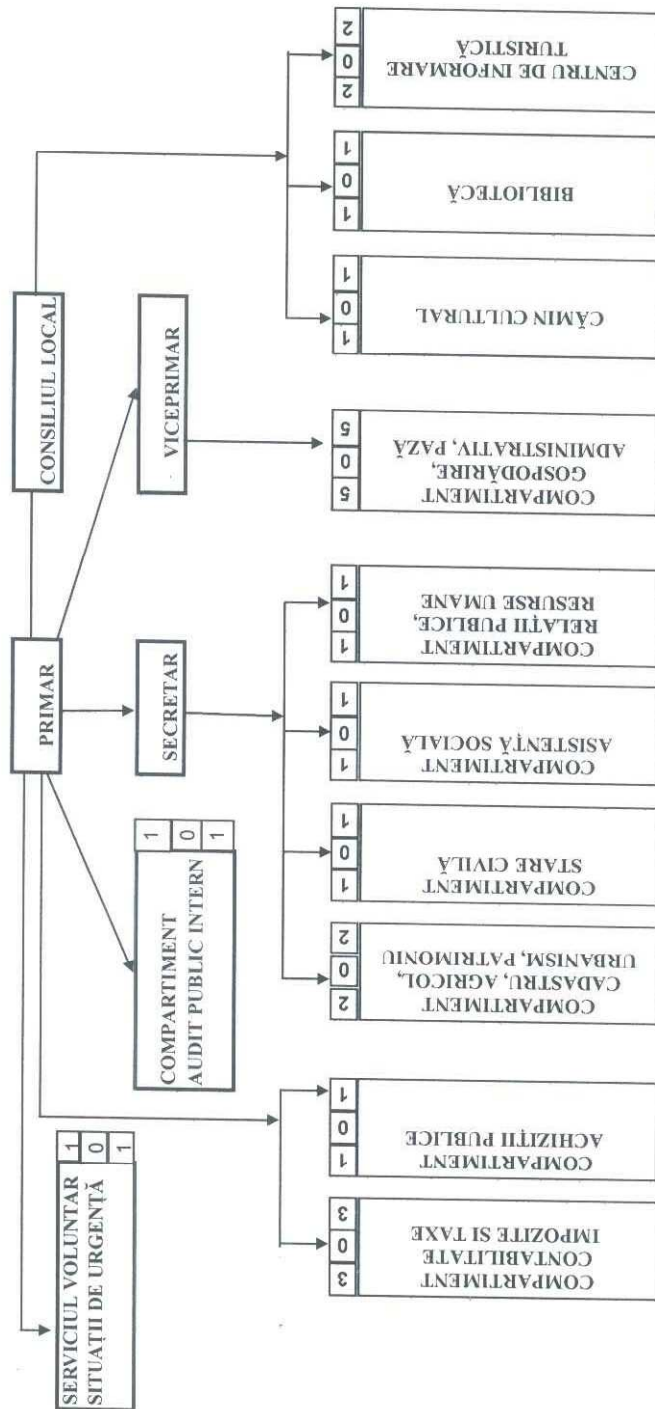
CONSILIUL LOCAL

PRIMAR

VICEPRIMAR

SECRETAR

COMPARTIMENT AUDIT PUBLIC INTERN
1 0 1

SERVICIUL VOLUNTAR SITUAȚII DE URGENȚĂ
1 0 1

CENTRU DE INFORMARE TURISTICĂ
2 0 2

BIBLIOTECĂ
1 0 1

CĂMIN CULTURAL
1 0 1

COMPARTIMENT GOSPODĂRIRE, ADMINISTRATIV, PAZĂ
5 0 5

COMPARTIMENT RELAȚII PUBLICE, RESURSE UMANE
1 0 1

COMPARTIMENT ASISTENȚĂ SOCIALĂ
1 0 1

COMPARTIMENT STARE CIVILĂ
1 0 1

COMPARTIMENT CADASTRU, AGRICOL, URBANISM, PATRIMONIU
2 0 2

COMPARTIMENT ACHIZIȚII PUBLICE
1 0 1

COMPARTIMENT CONTABILITATE IMPOZITE ȘI TAXE
3 0 3